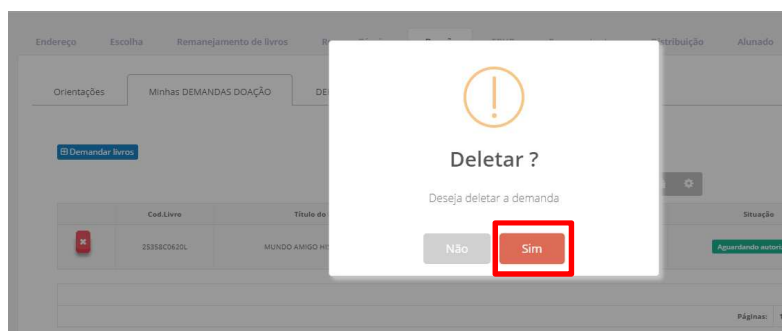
Endereço Escolha Remanejamento de livros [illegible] Distribuição Alunado

Orientações Minhas DEMANDAS DOAÇÃO DE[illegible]

⊞ Demandar livros

| | Cod.Livro | Título do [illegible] | Situação |
|---|---|---|---|
| ✖ | 25358C0620L | MUNDO AMIGO HI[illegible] | Aguardando autori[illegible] |

Páginas: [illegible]

!

Deletar ?

Deseja deletar a demanda

Não Sim